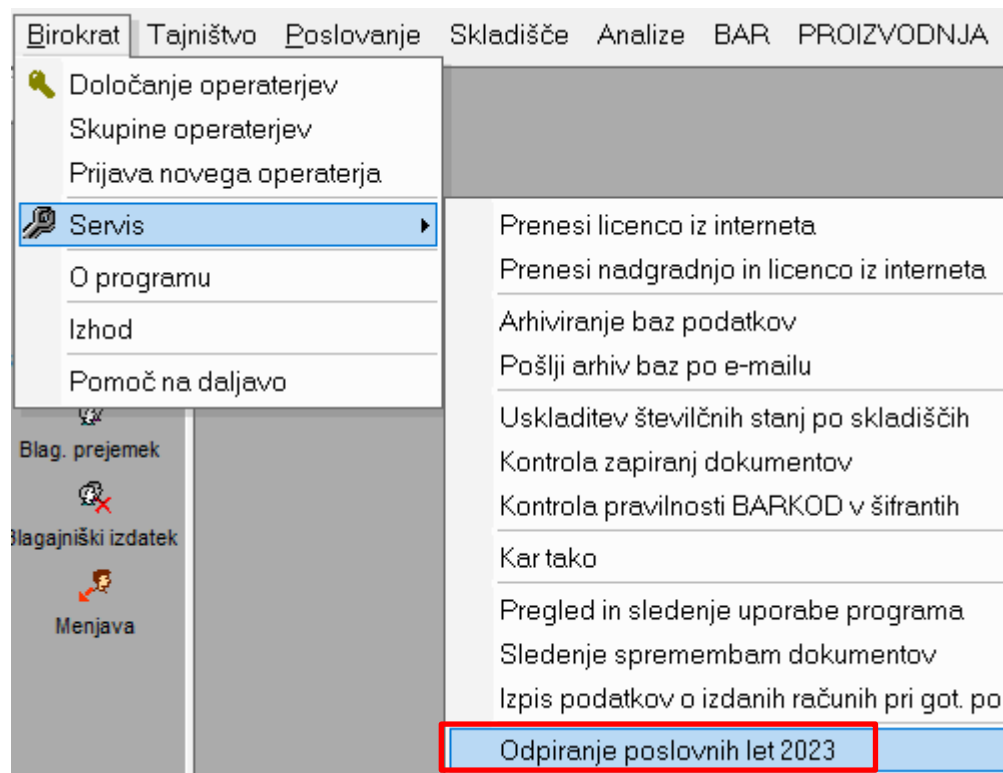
Birokrat Tajništvo Poslovanje Skladišče Analize BAR PROIZVODNJA

Določanje operaterjev
Skupine operaterjev
Prijava novega operaterja
Servis
O programu
Izhod
Pomoč na daljavo

Prenesi licenco iz interneta
Prenesi nadgradnjo in licenco iz interneta
Arhiviranje baz podatkov
Pošlji arhiv baz po e-mailu
Uskladitev številčnih stanj po skladiščih
Kontrola zapiranj dokumentov
Kontrola pravilnosti BARKOD v šifrantih
Kar tako
Pregled in sledenje uporabe programa
Sledenje sprememb dokumentov
Izpis podatkov o izdanih računih pri got. po
Odpiranje poslovnih let 2023

Blag. prejemek
Blagajniški izdatek
Menjava